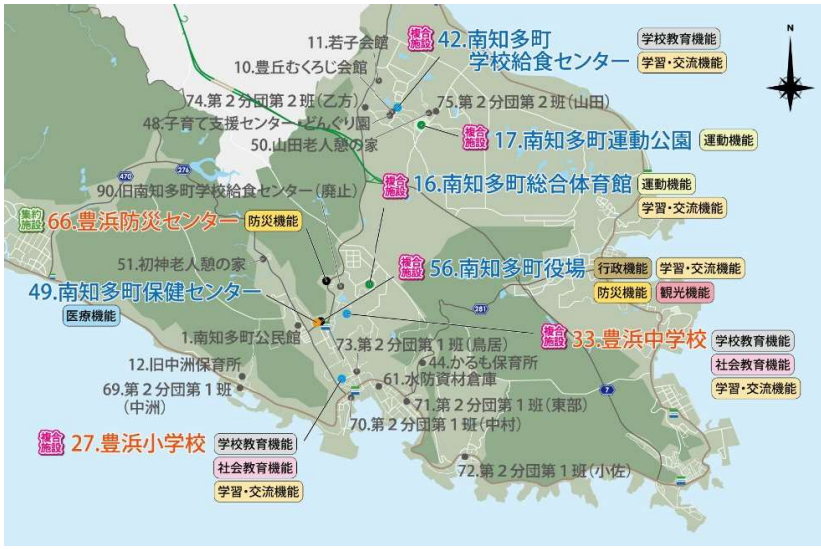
N

11.若子会館

10.豊丘むくろじ会館

複合施設 42.南知多町学校給食センター

学校教育機能

学習・交流機能

74.第２分団第２班（乙方）

75.第２分団第２班（山田）

48.子育て支援センター・どんぐり園

複合施設 17.南知多町運動公園

運動機能

50.山田老人憩の家

470

276

90.旧南知多町学校給食センター（廃止）

複合施設 16.南知多町総合体育館

運動機能

学習・交流機能

集約施設 66.豊浜防災センター

防災機能

51.初神老人憩の家

複合施設 56.南知多町役場

行政機能

学習・交流機能

防災機能

観光機能

49.南知多町保健センター

医療機能

281

1.南知多町公民館

複合施設 33.豊浜中学校

学校教育機能

社会教育機能

学習・交流機能

73.第２分団第１班（鳥居）

12.旧中洲保育所

44.かるも保育所

61.水防資材倉庫

69.第２分団第１班（中洲）

7

71.第２分団第１班（東部）

70.第２分団第１班（中村）

複合施設 27.豊浜小学校

学校教育機能

社会教育機能

学習・交流機能

72.第２分団第１班（小佐）